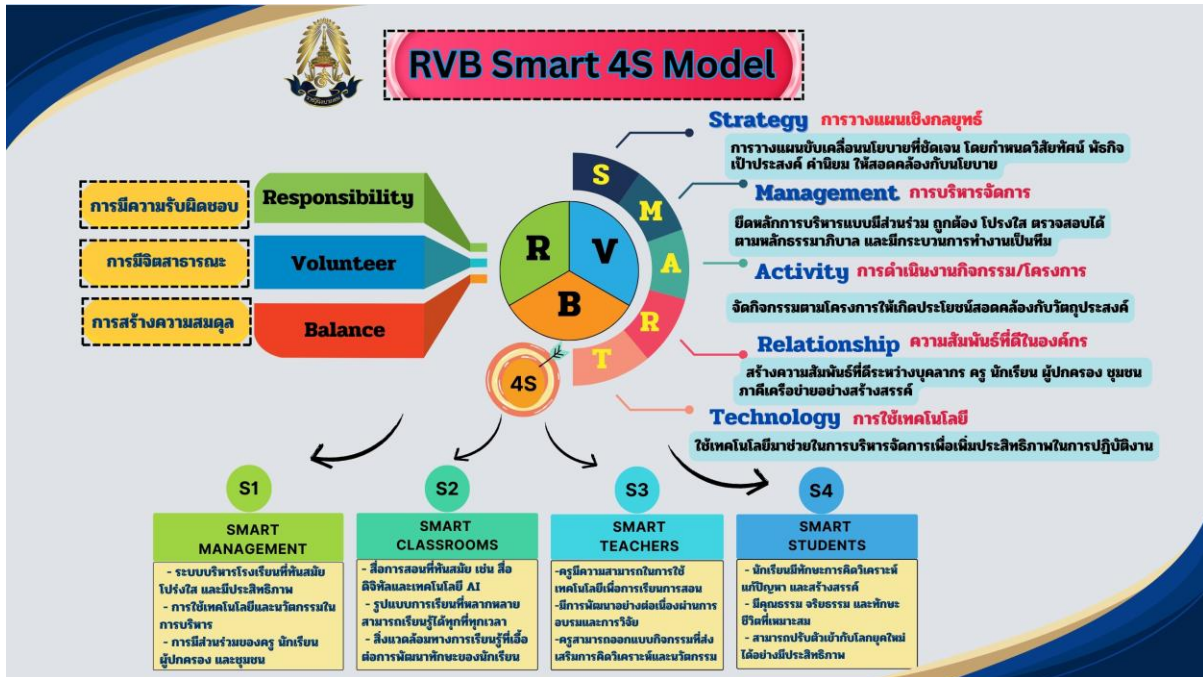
RVB Smart 4S Model

Strategy การวางแผนเชิงกลยุทธ์
การวางแผนขับเคลื่อนนโยบายที่ชัดเจน โดยกำหนดวิสัยทัศน์ พันธกิจ เป้าประสงค์ ค่านิยม ให้สอดคล้องกับนโยบาย

Management การบริหารจัดการ
ยึดหลักการบริหารแบบมีส่วนร่วม ถูกต้อง โปร่งใส ตรวจสอบได้ ตามหลักธรรมาภิบาล และมีกระบวนการทำงานเป็นทีม

Activity การดำเนินงานกิจกรรม/โครงการ
จัดกิจกรรมตามโครงการให้เกิดประโยชน์สอดคล้องกับวัตถุประสงค์

Relationship ความสัมพันธ์ที่ดีในองค์กร
สร้างความสัมพันธ์ที่ดีระหว่างบุคลากร ครู นักเรียน ผู้ปกครอง ชุมชน ภาคีเครือข่ายอย่างสร้างสรรค์

Technology การใช้เทคโนโลยี
ใช้เทคโนโลยีมาช่วยในการบริหารจัดการเพื่อเพิ่มประสิทธิภาพในการปฏิบัติงาน

การมีความรับผิดชอบ Responsibility
การมีจิตสาธารณะ Volunteer
การสร้างความสมดุล Balance

R V B
S M A R T
4S

S1
SMART MANAGEMENT
- ระบบบริหารโรงเรียนที่ทันสมัย โปร่งใส และมีประสิทธิภาพ
- การใช้เทคโนโลยีและนวัตกรรมในการบริหาร
- การมีส่วนร่วมของครู นักเรียน ผู้ปกครอง และชุมชน

S2
SMART CLASSROOMS
- สื่อการสอนที่ทันสมัย เช่น สื่อดิจิทัลและเทคโนโลยี AI
- รูปแบบการเรียนที่หลากหลาย สามารถเรียนรู้ได้ทุกที่ทุกเวลา
- สิ่งแวดล้อมทางการเรียนรู้ที่เอื้อต่อการพัฒนาทักษะของนักเรียน

S3
SMART TEACHERS
-ครูมีความสามารถในการใช้เทคโนโลยีเพื่อการเรียนการสอน
-มีการพัฒนาอย่างต่อเนื่องผ่านการอบรมและการวิจัย
-ครูสามารถออกแบบกิจกรรมที่ส่งเสริมการคิดวิเคราะห์และนวัตกรรม

S4
SMART STUDENTS
- นักเรียนมีทักษะการคิดวิเคราะห์ แก้ปัญหา และสร้างสรรค์
- มีคุณธรรม จริยธรรม และทักษะชีวิตที่เหมาะสม
- สามารถปรับตัวเข้ากับโลกยุคใหม่ได้อย่างมีประสิทธิภาพ